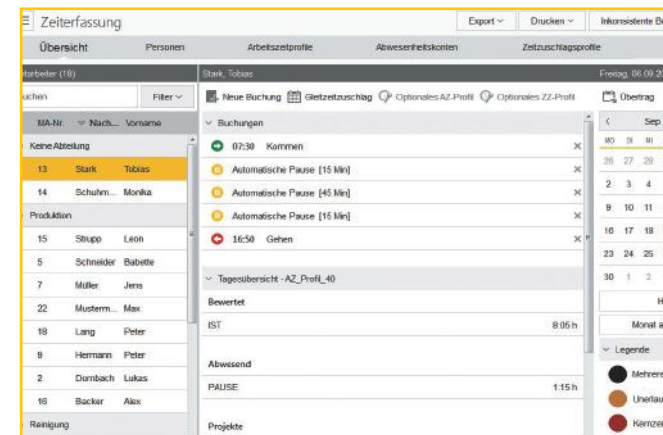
Zeiterfassung

Export ˅ Drucken ˅ Inkonsistente B

Übersicht Personen Arbeitszeitprofile Abwesenheitskonten Zeitzuschlagsprofile

arbeiter (18)

uchen Filter ˅

MA-Nr. Nach... Vorname

Keine Abteilung

| 13 | Stark | Tobias |
|---|---|---|
| 14 | Schuhm... | Monika |

Produktion

| 15 | Strupp | Leon |
|---|---|---|
| 5 | Schneider | Babette |
| 7 | Müller | Jens |
| 22 | Musterm... | Max |
| 18 | Lang | Peter |
| 9 | Hermann | Peter |
| 2 | Dornbach | Lukas |
| 16 | Backer | Alex |

Reinigung

Stark, Tobias

Neue Buchung Gleitzeitzuschlag Optionales AZ-Profil Optionales ZZ-Profil

Buchungen

07:30 Kommen

Automatische Pause [15 Min]

Automatische Pause [45 Min]

Automatische Pause [15 Min]

16:50 Gehen

Tagesübersicht - AZ_Profil_40

Bewertet

IST 8:05 h

Abwesend

PAUSE 1:15 h

Projekte

Freitag, 06.09.2

Übertrag

Sep

MO DI MI

26 27 28

2 3 4

9 10 11

16 17 18

23 24 25

30 1 2

H

Monat a

Legende

Mehrere

Unerlau

Kernzei